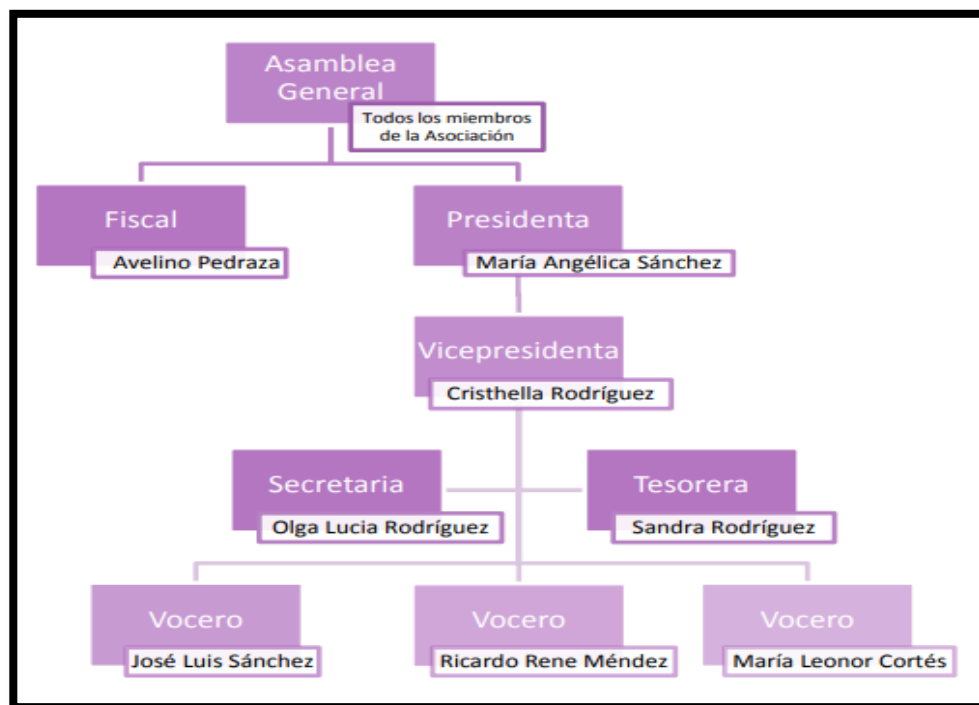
Asamblea General
Todos los miembros de la Asociación

Fiscal
Avelino Pedraza

Presidenta
María Angélica Sánchez

Vicepresidenta
Cristhella Rodríguez

Secretaria
Olga Lucia Rodríguez

Tesorera
Sandra Rodríguez

Vocero
José Luis Sánchez

Vocero
Ricardo Rene Méndez

Vocero
María Leonor Cortés